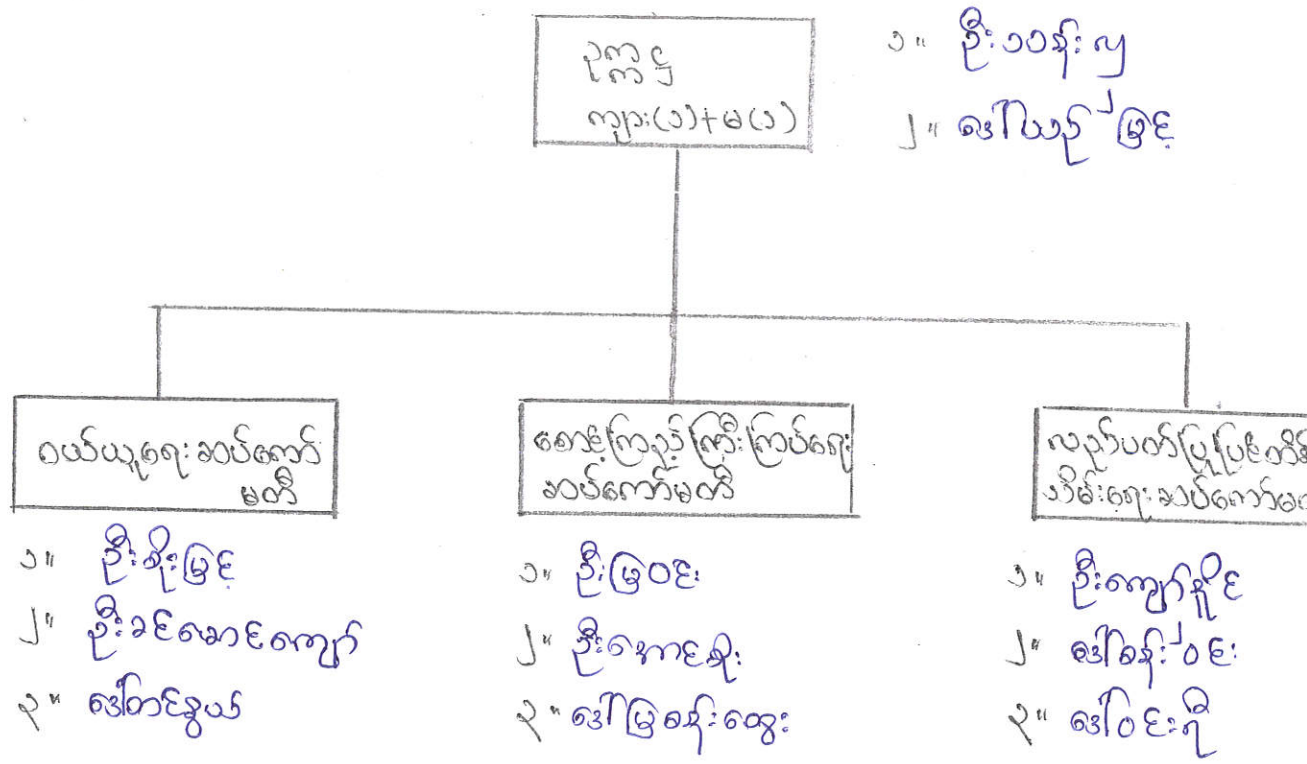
ဥက္ကဌ
ကျား(၁)+မ(၁)

၁။ ဦးသိန်းလှ
၂။ ဒေါ်ယဉ်မြင့်

ဝယ်ယူရေးဆပ်ကော်မတီ

၁။ ဦးစိုးမြင့်
၂။ ဦးခင်မောင်ကျော်
၃။ ဒေါ်တင်နွယ်

စောင့်ကြည့်ကြီးကြပ်ရေးဆပ်ကော်မတီ

၁။ ဦးမြဝင်း
၂။ ဦးအောင်ရှိန်
၃။ ဒေါ်မြစိန်းအေး

လည်ပတ်ပြုပြင်ထိန်းသိမ်းရေးဆပ်ကော်မ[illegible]

၁။ ဦးကျော်နိုင်
၂။ ဒေါ်စန်းဝင်း
၃။ ဒေါ်ဝင်းရီ